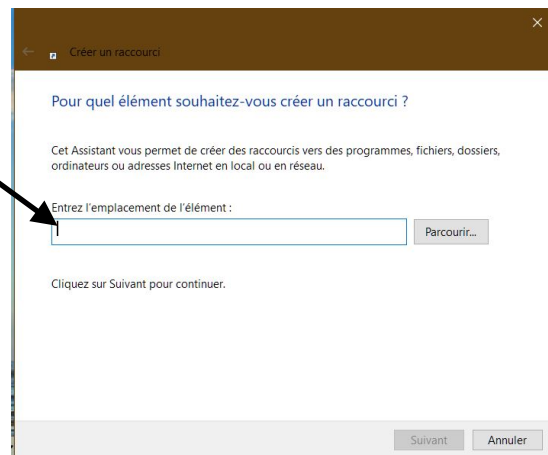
Créer un raccourci

Pour quel élément souhaitez-vous créer un raccourci ?

Cet Assistant vous permet de créer des raccourcis vers des programmes, fichiers, dossiers, ordinateurs ou adresses Internet en local ou en réseau.

Entrez l'emplacement de l'élément :

Parcourir...

Cliquez sur Suivant pour continuer.

Suivant Annuler